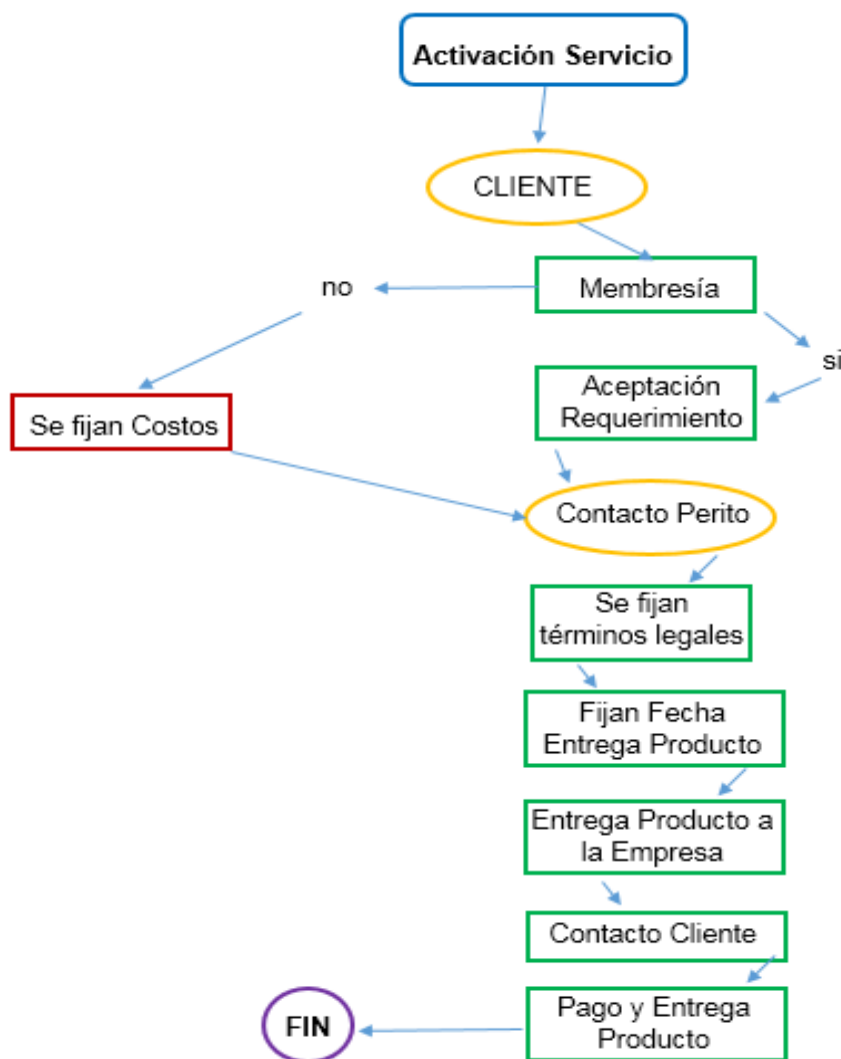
Activación Servicio

CLIENTE

no

Membresía

si

Se fijan Costos

Aceptación Requerimiento

Contacto Perito

Se fijan términos legales

Fijan Fecha Entrega Producto

Entrega Producto a la Empresa

Contacto Cliente

FIN

Pago y Entrega Producto